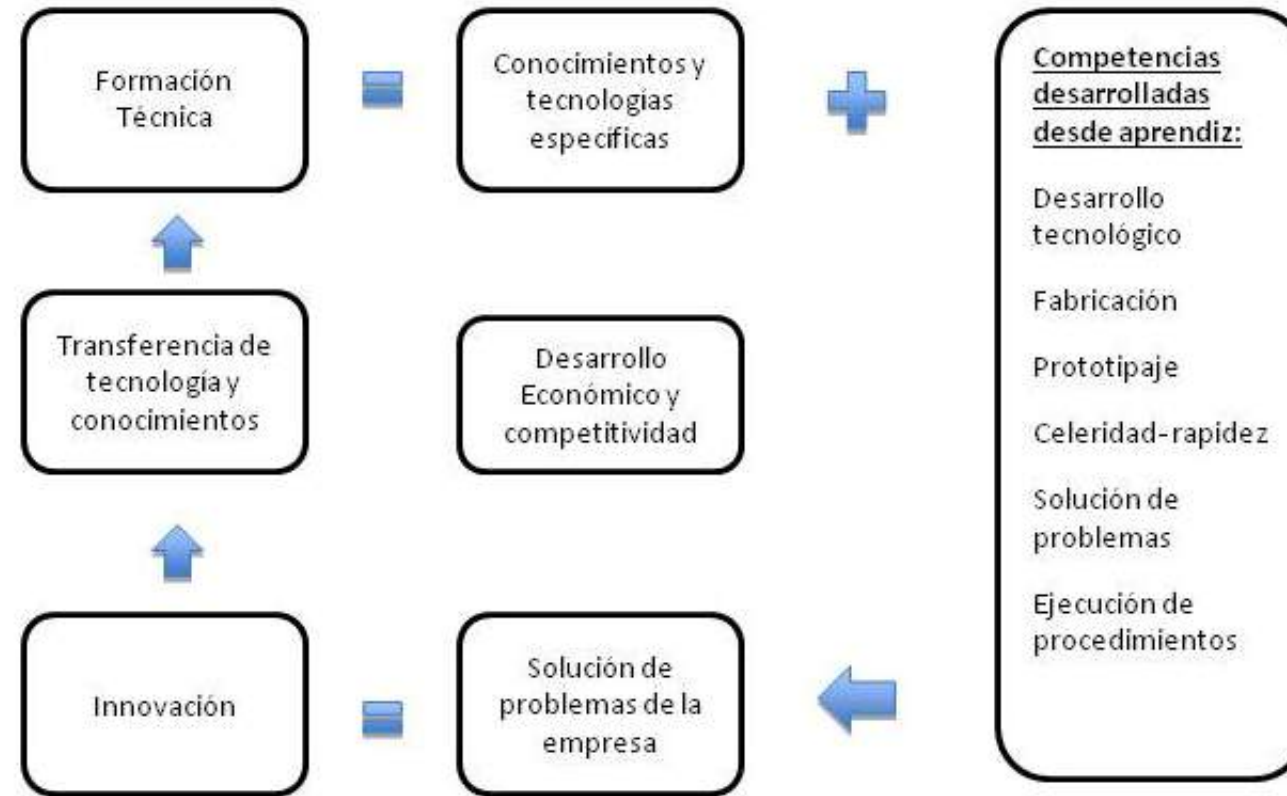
Formación Técnica

Conocimientos y tecnologias especificas

Competencias desarrolladas desde aprendiz:

Desarrollo tecnológico

Fabricación

Prototipaje

Celeridad-rapidez

Solución de problemas

Ejecución de procedimientos

Transferencia de tecnología y conocimientos

Desarrollo Económico y competitividad

Innovación

Solución de problemas de la empresa